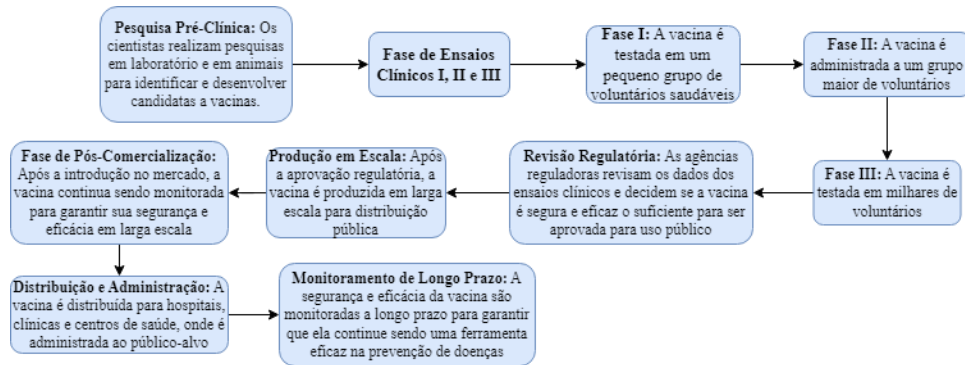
Pesquisa Pré-Clínica: Os cientistas realizam pesquisas em laboratório e em animais para identificar e desenvolver candidatas a vacinas.

Fase de Ensaios Clínicos I, II e III

Fase I: A vacina é testada em um pequeno grupo de voluntários saudáveis

Fase II: A vacina é administrada a um grupo maior de voluntários

Fase III: A vacina é testada em milhares de voluntários

Revisão Regulatória: As agências reguladoras revisam os dados dos ensaios clínicos e decidem se a vacina é segura e eficaz o suficiente para ser aprovada para uso público

Produção em Escala: Após a aprovação regulatória, a vacina é produzida em larga escala para distribuição pública

Fase de Pós-Comercialização: Após a introdução no mercado, a vacina continua sendo monitorada para garantir sua segurança e eficácia em larga escala

Distribuição e Administração: A vacina é distribuída para hospitais, clínicas e centros de saúde, onde é administrada ao público-alvo

Monitoramento de Longo Prazo: A segurança e eficácia da vacina são monitoradas a longo prazo para garantir que ela continue sendo uma ferramenta eficaz na prevenção de doenças